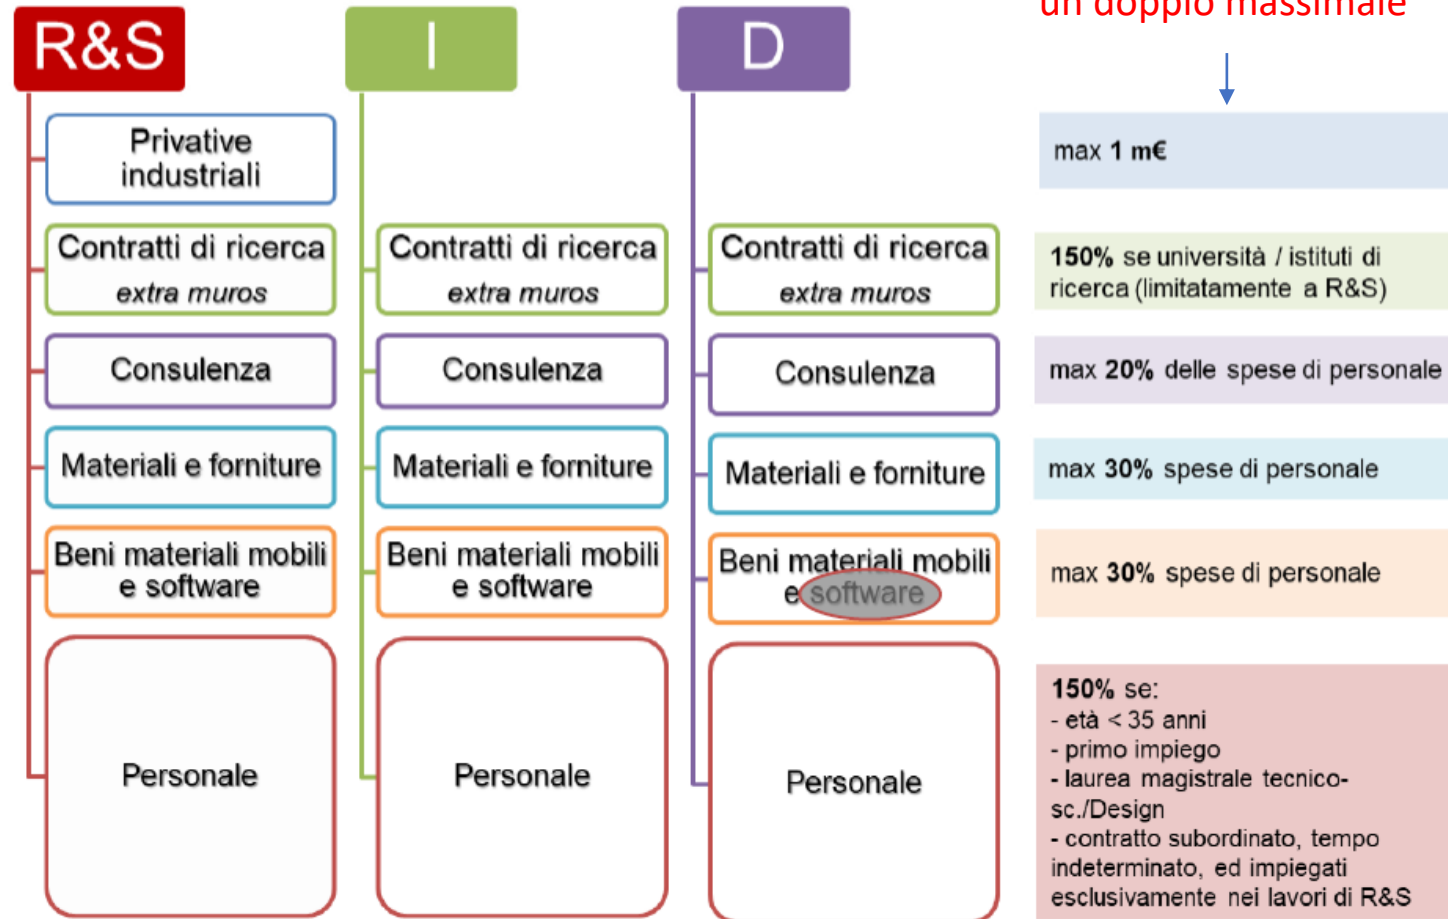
un doppio massimale

R&S

I

D

Privative industriali

Contratti di ricerca *extra muros*

Consulenza

Materiali e forniture

Beni materiali mobili e software

Personale

Contratti di ricerca *extra muros*

Consulenza

Materiali e forniture

Beni materiali mobili e software

Personale

Contratti di ricerca *extra muros*

Consulenza

Materiali e forniture

Beni materiali mobili e software

Personale

max **1 m€**

**150%** se università / istituti di ricerca (limitatamente a R&S)

max **20%** delle spese di personale

max **30%** spese di personale

max **30%** spese di personale

**150%** se:
- età < 35 anni
- primo impiego
- laurea magistrale tecnico-sc./Design
- contratto subordinato, tempo indeterminato, ed impiegati esclusivamente nei lavori di R&S